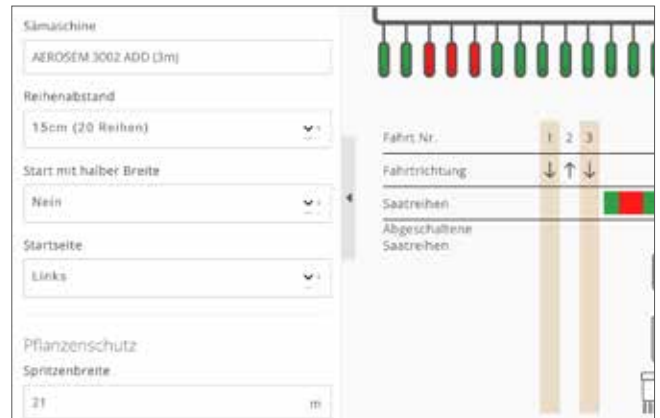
Sämaschine

AEROSEM 3002 ADD (3m)

Reihenabstand

15cm (20 Reihen)

Start mit halber Breite

Nein

Startseite

Links

Pflanzenschutz

Spritzenbreite

21

m

Fahrt Nr.

1 2 3

Fahrtrichtung

↓ ↑ ↓

Saatreihen

Abgeschaltene Saatreihen